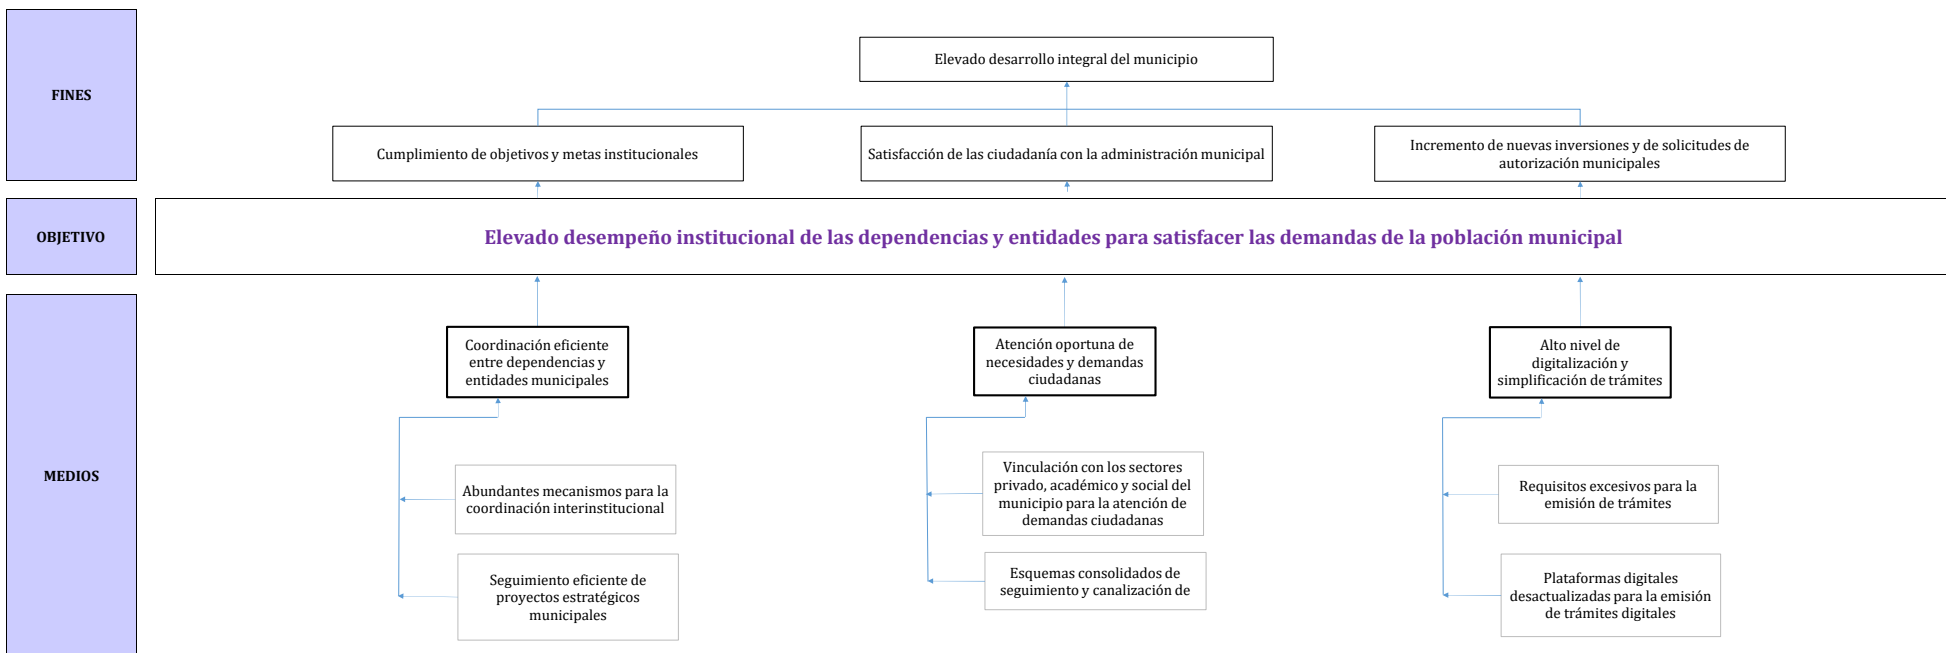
FINES

Elevado desarrollo integral del municipio

Cumplimiento de objetivos y metas institucionales

Satisfacción de las ciudadanía con la administración municipal

Incremento de nuevas inversiones y de solicitudes de autorización municipales

OBJETIVO

Elevado desempeño institucional de las dependencias y entidades para satisfacer las demandas de la población municipal

MEDIOS

Coordinación eficiente entre dependencias y entidades municipales

Abundantes mecanismos para la coordinación interinstitucional

Seguimiento eficiente de proyectos estratégicos municipales

Atención oportuna de necesidades y demandas ciudadanas

Vinculación con los sectores privado, académico y social del municipio para la atención de demandas ciudadanas

Esquemas consolidados de seguimiento y canalización de

Alto nivel de digitalización y simplificación de trámites

Requisitos excesivos para la emisión de trámites

Plataformas digitales desactualizadas para la emisión de trámites digitales